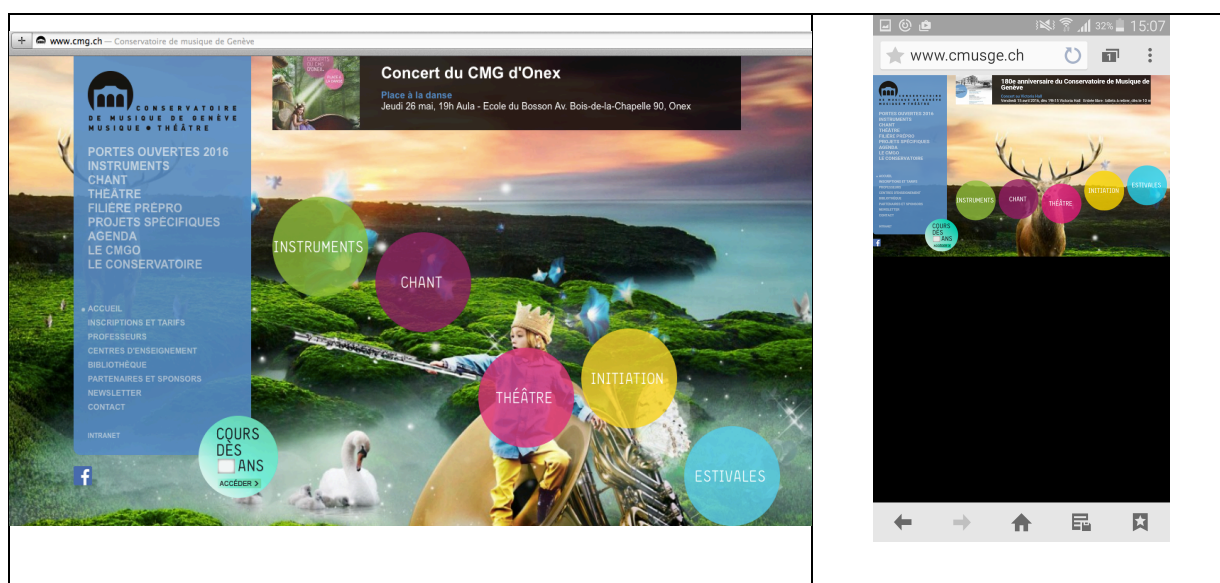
www.cmg.ch — Conservatoire de musique de Genève

CONSERVATOIRE DE MUSIQUE DE GENÈVE MUSIQUE • THÉÂTRE

Concert du CMG d'Onex
Place à la danse
Jeudi 26 mai, 19h Aula - Ecole du Bosson Av. Bois-de-la-Chapelle 90, Onex

PORTES OUVERTES 2016
INSTRUMENTS
CHANT
THÉÂTRE
FILIÈRE PREPRO
PROJETS SPÉCIFIQUES
AGENDA
LE CMGO
LE CONSERVATOIRE

ACCUEIL
INSCRIPTIONS ET TARIFS
PROFESSEURS
CENTRES D'ENSEIGNEMENT
BIBLIOTHÈQUE
PARTENAIRES ET SPONSORS
NEWSLETTER
CONTACT

INTRANET

INSTRUMENTS
CHANT
THÉÂTRE
INITIATION
ESTIVALES
COURS DÈS ANS
ACCÉDER

32% 15:07
www.cmusge.ch
180e anniversaire du Conservatoire de Musique de Genève
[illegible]
INSTRUMENTS
CHANT
THÉÂTRE
INITIATION
ESTIVALES
COURS DÈS ANS